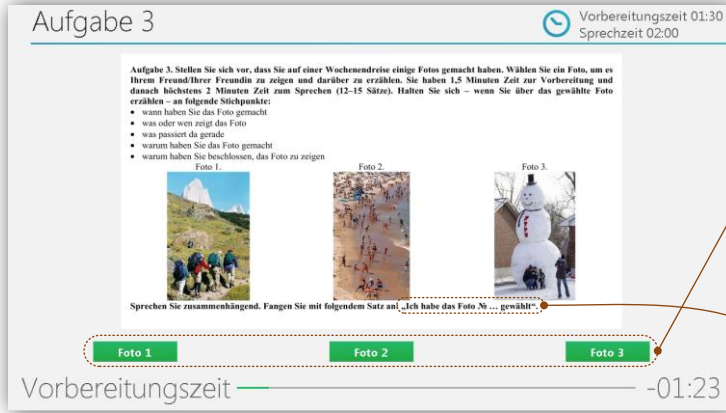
Aufgabe 3

Vorbereitungszeit 01:30
Sprechzeit 02:00

Aufgabe 3. Stellen Sie sich vor, dass Sie auf einer Wochenendreise einige Fotos gemacht haben. Wählen Sie ein Foto, um es Ihrem Freund/Ihrer Freundin zu zeigen und darüber zu erzählen. Sie haben 1,5 Minuten Zeit zur Vorbereitung und danach höchstens 2 Minuten Zeit zum Sprechen (12–15 Sätze). Halten Sie sich – wenn Sie über das gewählte Foto erzählen – an folgende Stichpunkte:

- wann haben Sie das Foto gemacht
- was oder wen zeigt das Foto
- was passiert da gerade
- warum haben Sie das Foto gemacht
- warum haben Sie beschlossen, das Foto zu zeigen

Foto 1.
Foto 2.
Foto 3.

Sprechen Sie zusammenhängend. Fangen Sie mit folgendem Satz an: „Ich habe das Foto № … gewählt".

Foto 1
Foto 2
Foto 3

Vorbereitungszeit
-01:23